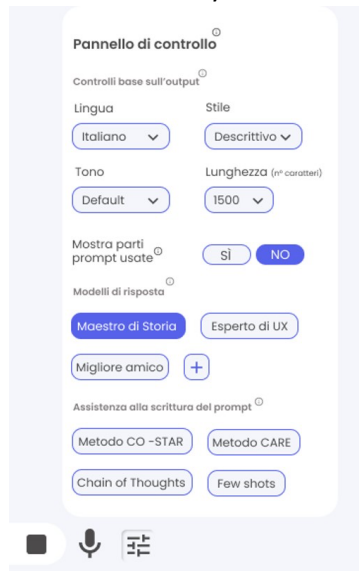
Pannello di controllo

Controlli base sull'output

Lingua
Italiano

Stile
Descrittivo

Tono
Default

Lunghezza (nº caratteri)
1500

Mostra parti prompt usate
SÌ
NO

Modelli di risposta

Maestro di Storia
Esperto di UX
Migliore amico
+

Assistenza alla scrittura del prompt

Metodo CO -STAR
Metodo CARE
Chain of Thoughts
Few shots